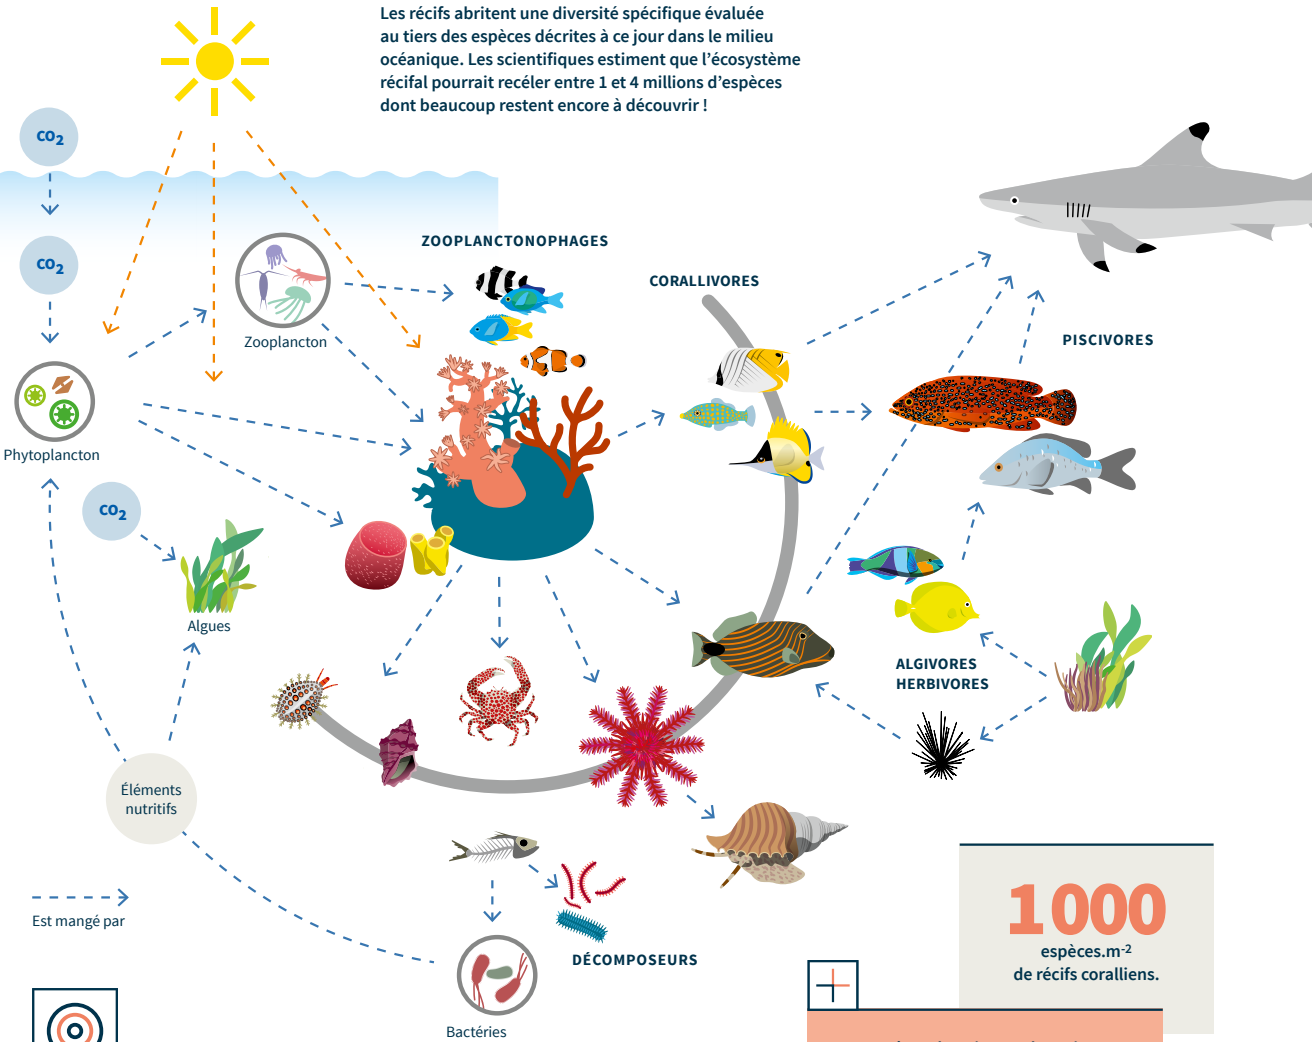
Les récifs abritent une diversité spécifique évaluée au tiers des espèces décrites à ce jour dans le milieu océanique. Les scientifiques estiment que l’écosystème récifal pourrait recéler entre 1 et 4 millions d’espèces dont beaucoup restent encore à découvrir !

$CO_2$

$CO_2$

Phytoplancton

Zooplancton

ZOOPLANCTONOPHAGES

CORALLIVORES

PISCIVORES

$CO_2$

Algues

ALGIVORES HERBIVORES

Éléments nutritifs

Est mangé par

DÉCOMPOSEURS

Bactéries

1000 espèces.m$^{-2}$ de récifs coralliens.